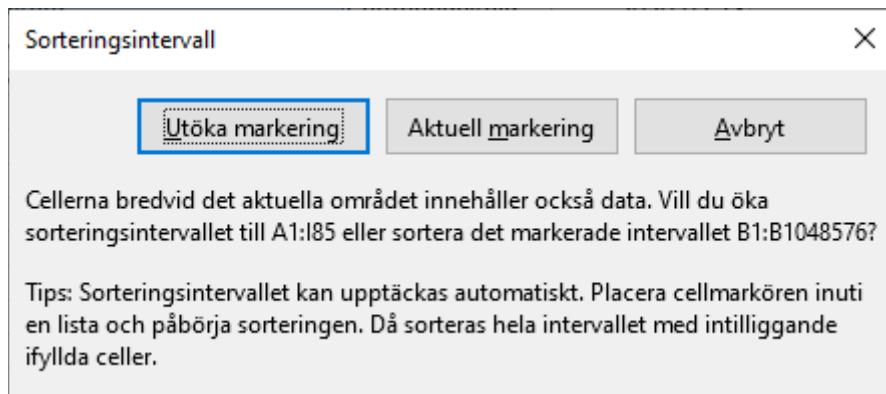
Sorteringsintervall

×

Utöka markering

Aktuell markering

Avbryt

Cellerna bredvid det aktuella området innehåller också data. Vill du öka sorteringsintervallet till A1:I85 eller sortera det markerade intervallet B1:B1048576?

Tips: Sorteringsintervallet kan upptäckas automatiskt. Placera cellmarkören inuti en lista och påbörja sorteringen. Då sorteras hela intervallet med intilliggande ifyllda celler.